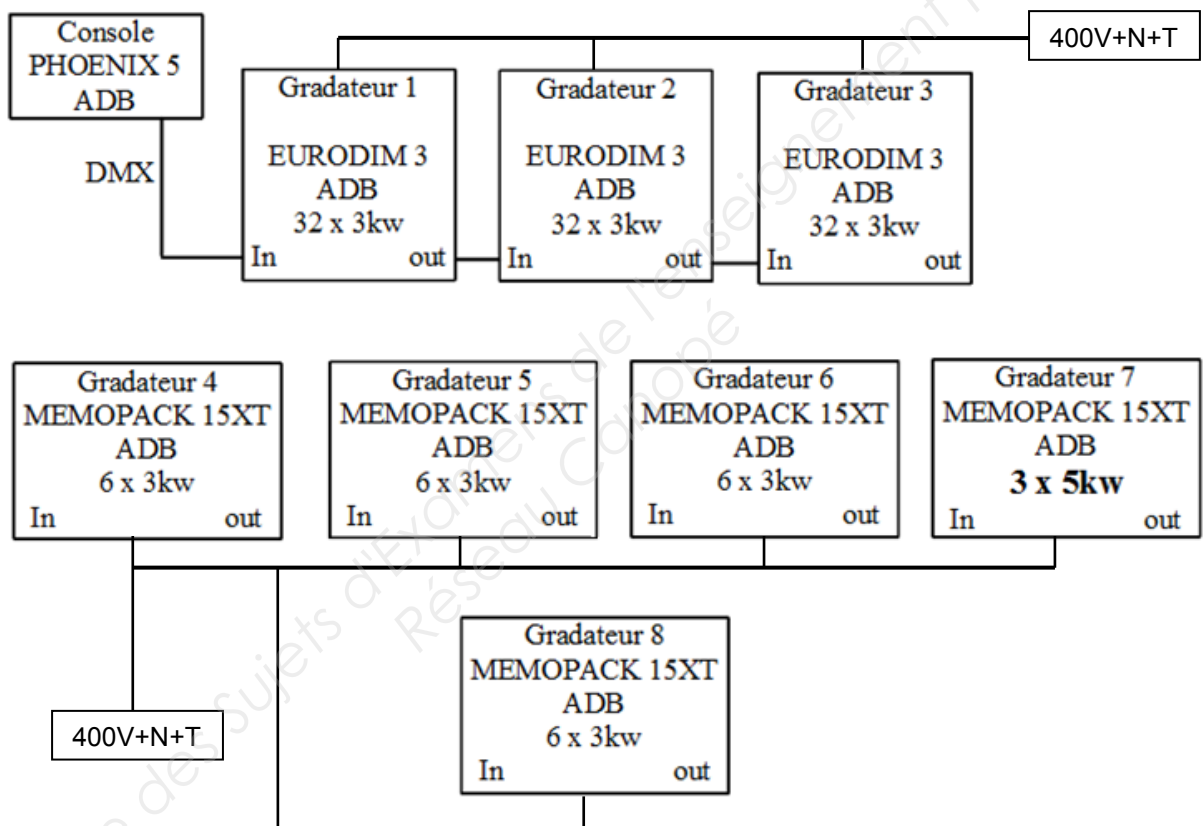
Console PHOENIX 5 ADB

400V+N+T

DMX

Gradateur 1
EURODIM 3
ADB
32 x 3kw
In out

Gradateur 2
EURODIM 3
ADB
32 x 3kw
In out

Gradateur 3
EURODIM 3
ADB
32 x 3kw
In out

Gradateur 4
MEMOPACK 15XT
ADB
6 x 3kw
In out

Gradateur 5
MEMOPACK 15XT
ADB
6 x 3kw
In out

Gradateur 6
MEMOPACK 15XT
ADB
6 x 3kw
In out

Gradateur 7
MEMOPACK 15XT
ADB
**3 x 5kw**
In out

Gradateur 8
MEMOPACK 15XT
ADB
6 x 3kw
In out

400V+N+T

Banque des Sujets d'Examens de l'enseignement Réseau Canopé